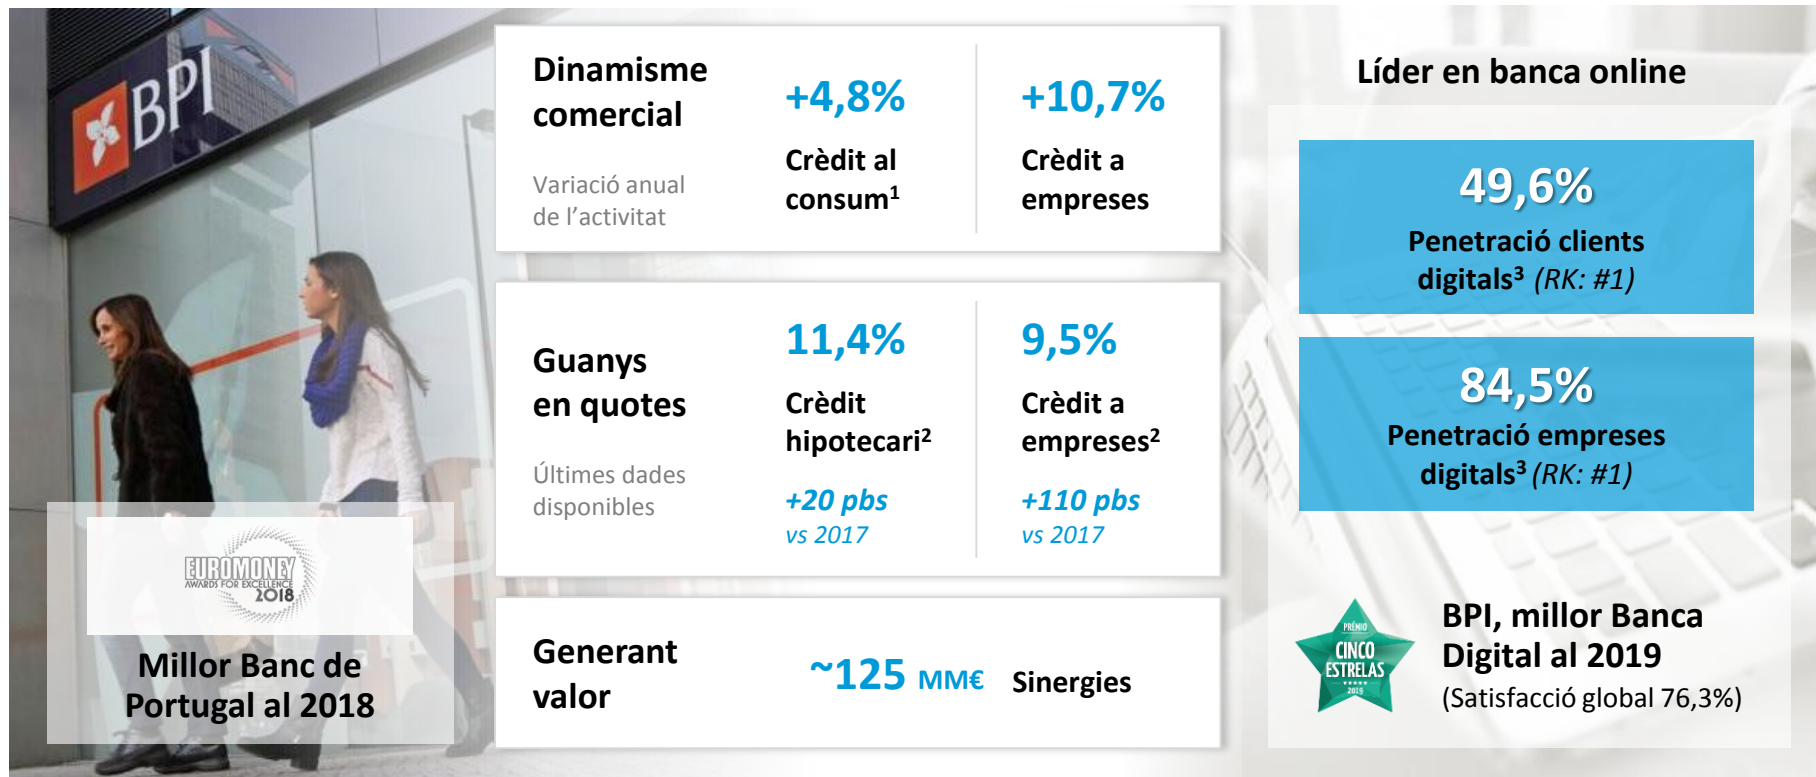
BPI

EUROMONEY AWARDS FOR EXCELLENCE 2018

Millor Banc de Portugal al 2018

Dinamisme comercial

Variació anual de l'activitat

+4,8%

Crèdit al consum$^1$

+10,7%

Crèdit a empreses

Guanys en quotes

Últimes dades disponibles

11,4%

Crèdit hipotecari$^2$

+20 pbs vs 2017

9,5%

Crèdit a empreses$^2$

+110 pbs vs 2017

Generant valor

~125 MM€ Sinergies

Líder en banca online

49,6%

Penetració clients digitals$^3$ (RK: #1)

84,5%

Penetració empreses digitals$^3$ (RK: #1)

PRÉMIO CINCO ESTRELAS 2019

BPI, millor Banca Digital al 2019

(Satisfacció global 76,3%)